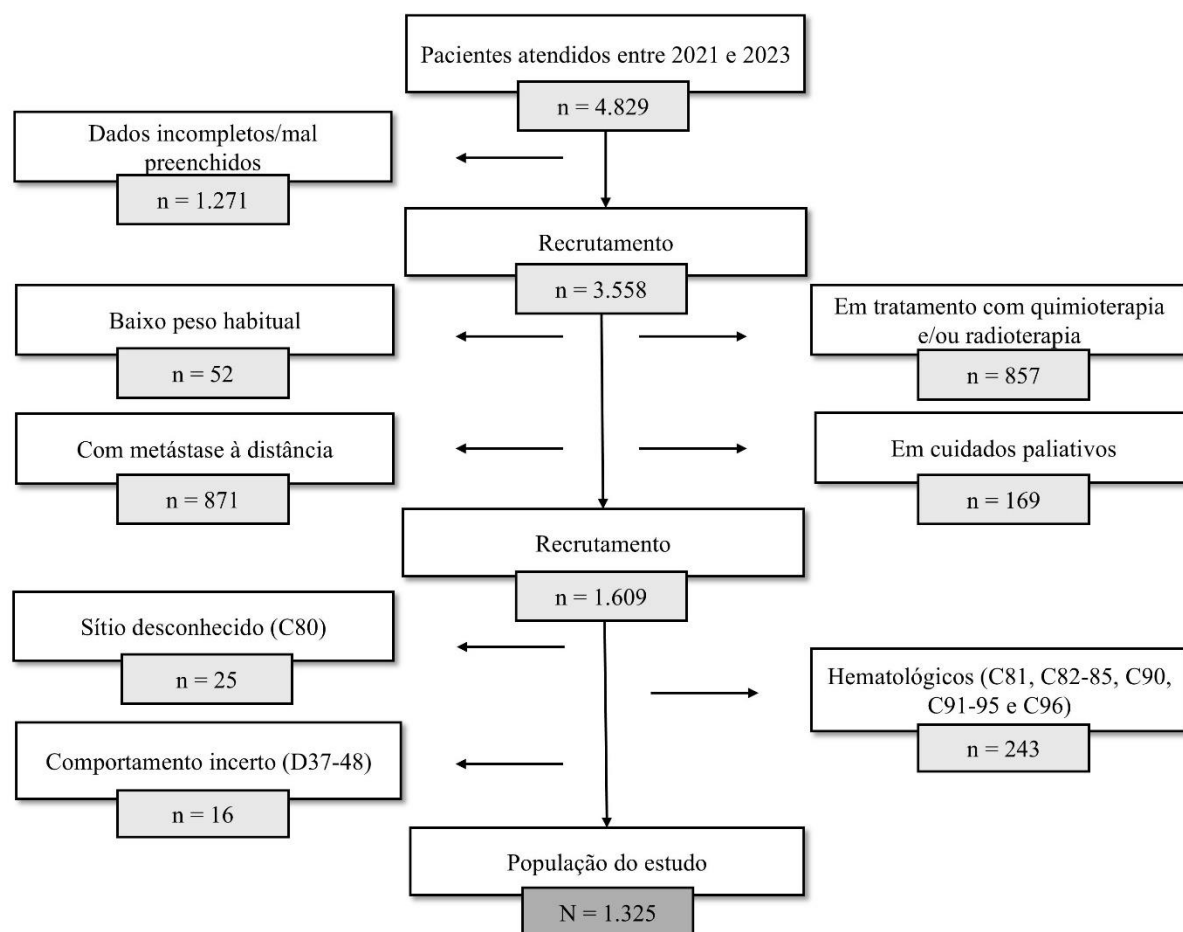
Pacientes atendidos entre 2021 e 2023

n = 4.829

Dados incompletos/mal preenchidos

n = 1.271

Recrutamento

n = 3.558

Baixo peso habitual

n = 52

Em tratamento com quimioterapia e/ou radioterapia

n = 857

Com metástase à distância

n = 871

Em cuidados paliativos

n = 169

Recrutamento

n = 1.609

Sítio desconhecido (C80)

n = 25

Hematológicos (C81, C82-85, C90, C91-95 e C96)

n = 243

Comportamento incerto (D37-48)

n = 16

População do estudo

N = 1.325